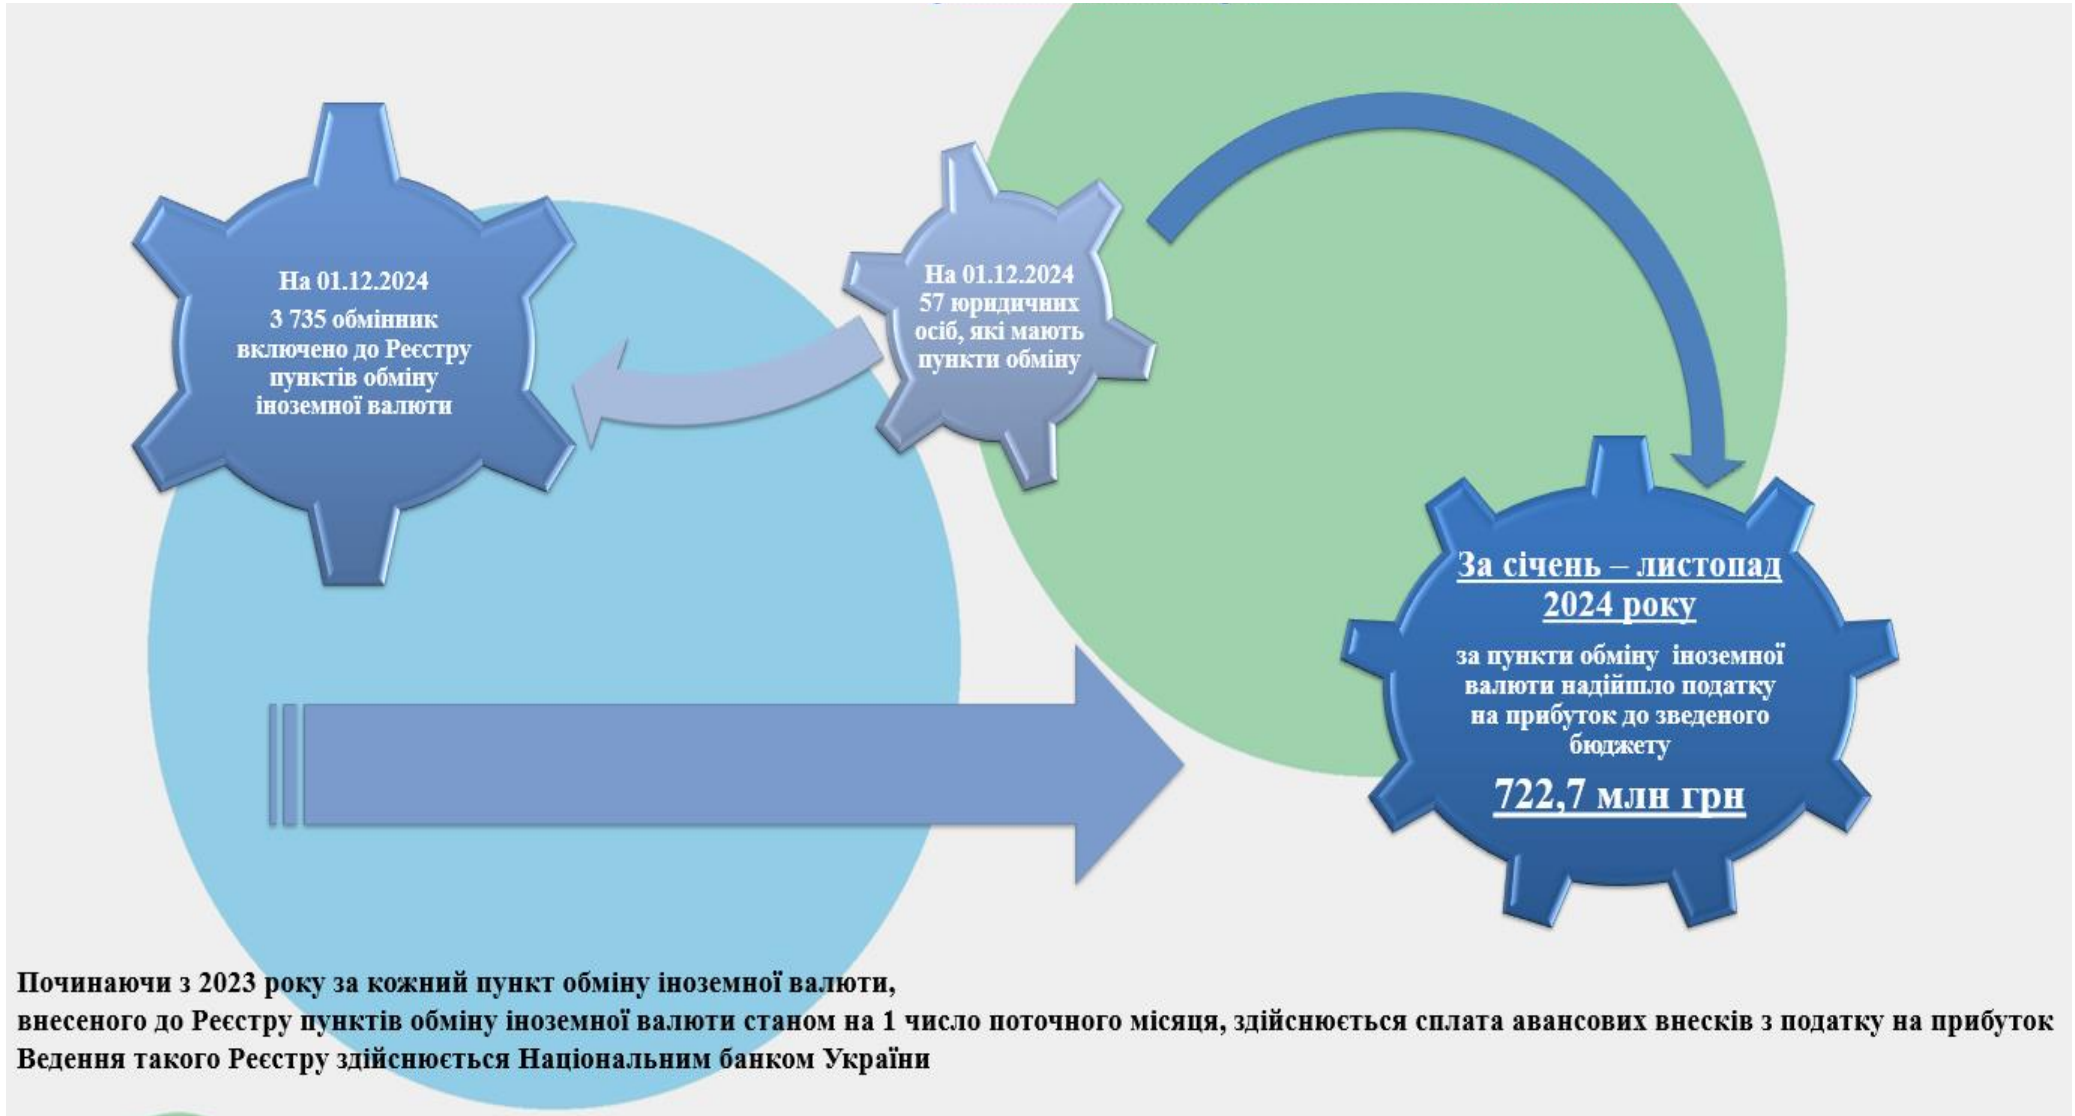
На 01.12.2024
3 735 обмінник включено до Реєстру пунктів обміну іноземної валюти

На 01.12.2024
57 юридичних осіб, які мають пункти обміну

За січень – листопад 2024 року
за пункти обміну іноземної валюти надійшло податку на прибуток до зведеного бюджету
722,7 млн грн

Починаючи з 2023 року за кожний пункт обміну іноземної валюти,
внесеного до Реєстру пунктів обміну іноземної валюти станом на 1 число поточного місяця, здійснюється сплата авансових внесків з податку на прибуток
Ведення такого Реєстру здійснюється Національним банком України